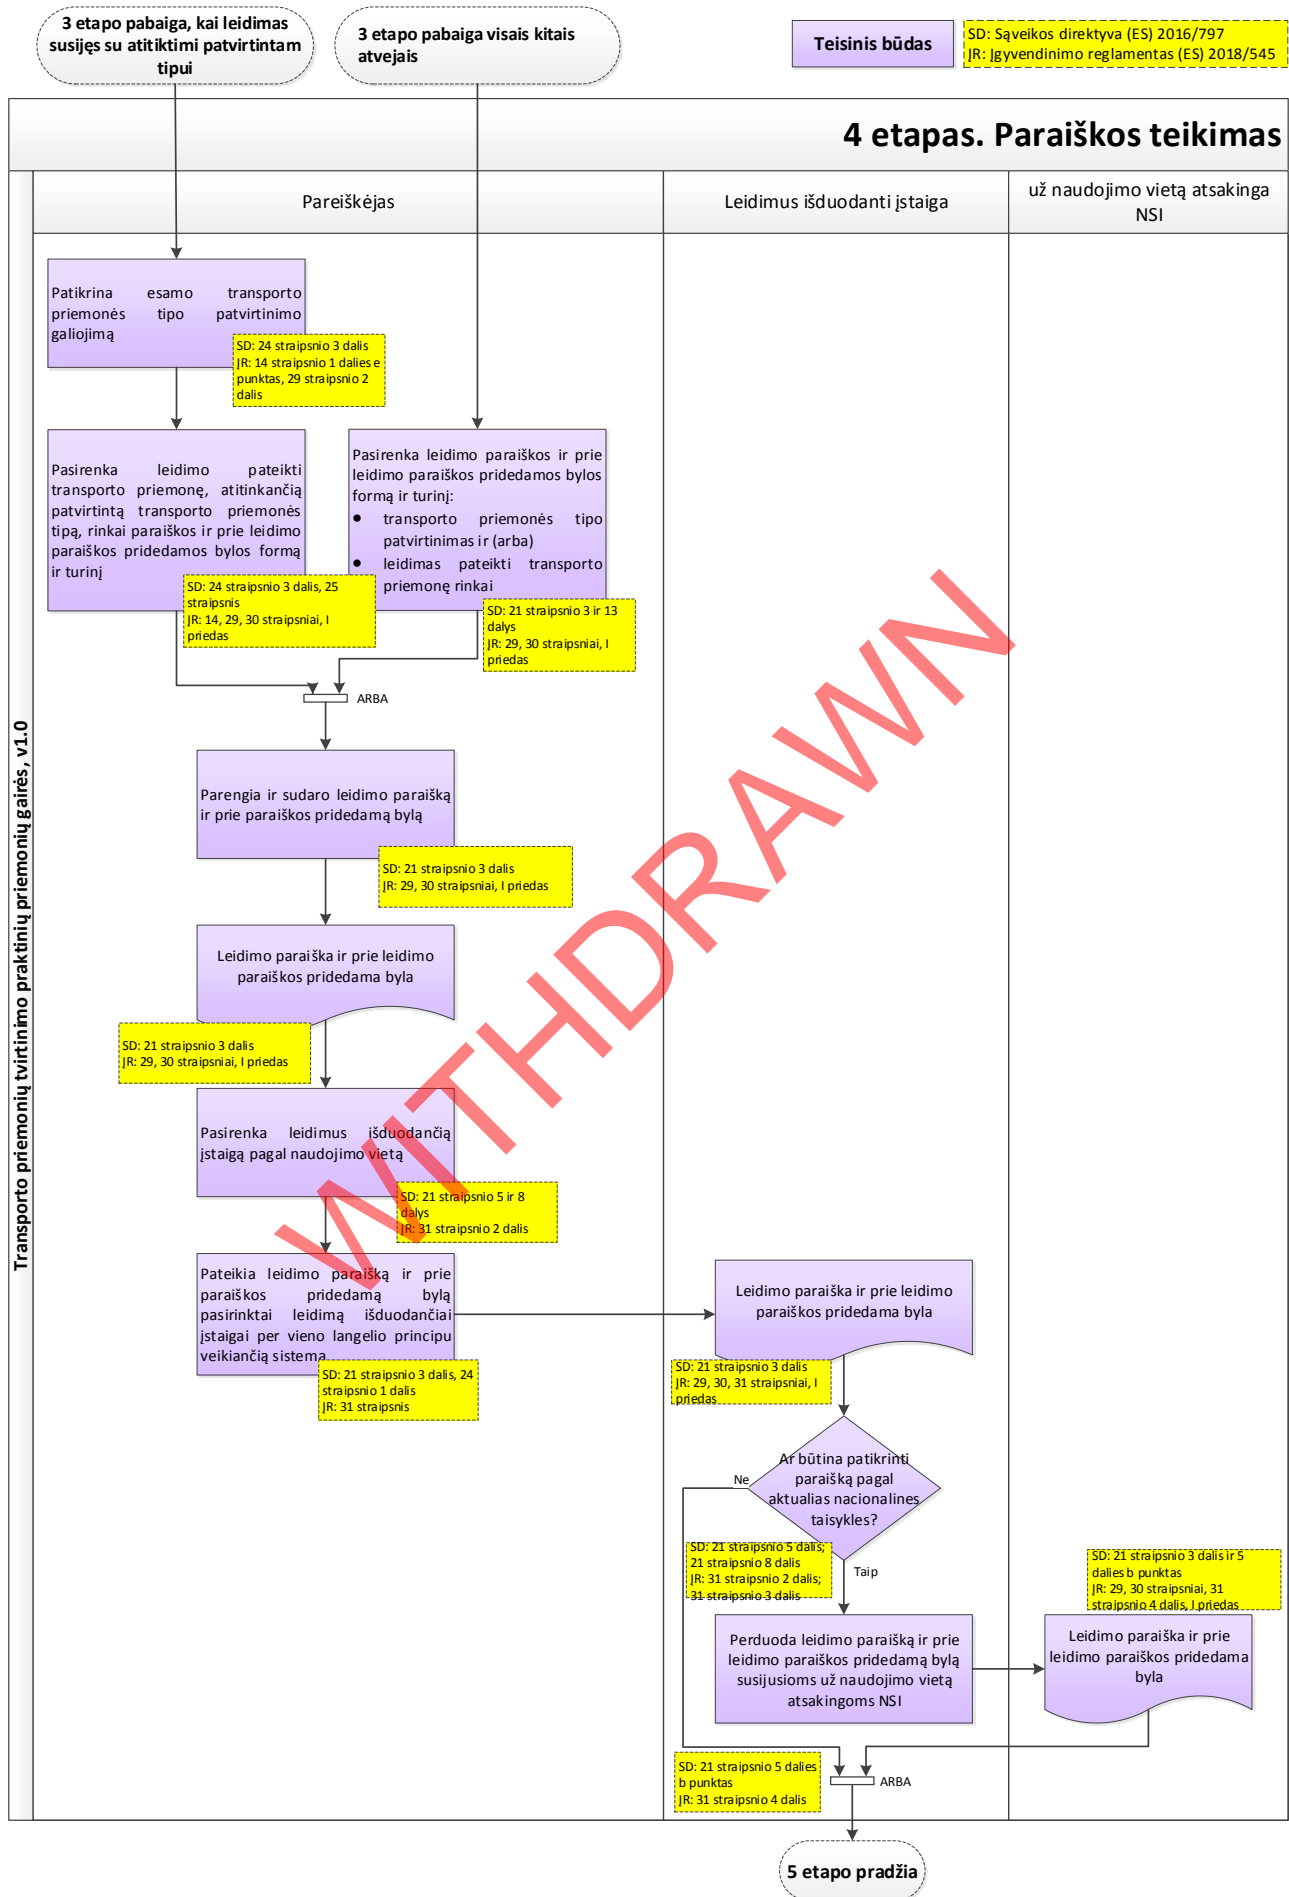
3 etapo pabaiga, kai leidimas susijęs su atitiktimi patvirtintam tipui

3 etapo pabaiga visais kitais atvejais

Teisinis būdas

SD: Sąveikos direktyva (ES) 2016/797
ĮR: Įgyvendinimo reglamentas (ES) 2018/545

4 etapas. Paraiškos teikimas

Transporto priemonių tvirtinimo praktinių priemonių gairės, v1.0

Pareiškėjas

Leidimus išduodanti įstaiga

už naudojimo vietą atsakinga NSI

Patikrina esamo transporto priemonės tipo patvirtinimo galiojimą

SD: 24 straipsnio 3 dalis
ĮR: 14 straipsnio 1 dalies e punktas, 29 straipsnio 2 dalis

Pasirenka leidimo pateikti transporto priemonę, atitinkančią patvirtintą transporto priemonės tipą, rinkai paraiškos ir prie leidimo paraiškos pridedamos bylos formą ir turinį

SD: 24 straipsnio 3 dalis, 25 straipsnis
ĮR: 14, 29, 30 straipsniai, I priedas

Pasirenka leidimo paraiškos ir prie leidimo paraiškos pridedamos bylos formą ir turinį:
• transporto priemonės tipo patvirtinimas ir (arba)
• leidimas pateikti transporto priemonę rinkai

SD: 21 straipsnio 3 ir 13 dalys
ĮR: 29, 30 straipsniai, I priedas

ARBA

Parengia ir sudaro leidimo paraišką ir prie paraiškos pridedamą bylą

SD: 21 straipsnio 3 dalis
ĮR: 29, 30 straipsniai, I priedas

Leidimo paraiška ir prie leidimo paraiškos pridedama byla

SD: 21 straipsnio 3 dalis
ĮR: 29, 30 straipsniai, I priedas

Pasirenka leidimus išduodančią įstaigą pagal naudojimo vietą

SD: 21 straipsnio 5 ir 8 dalys
ĮR: 31 straipsnio 2 dalis

Pateikia leidimo paraišką ir prie paraiškos pridedamą bylą pasirinktai leidimą išduodančiai įstaigai per vieno langelio principu veikiančią sistemą

SD: 21 straipsnio 3 dalis, 24 straipsnio 1 dalis
ĮR: 31 straipsnis

Leidimo paraiška ir prie leidimo paraiškos pridedama byla

SD: 21 straipsnio 3 dalis
ĮR: 29, 30, 31 straipsniai, I priedas

Ar būtina patikrinti paraišką pagal aktualias nacionalines taisykles?

Ne

Taip

SD: 21 straipsnio 5 dalis; 21 straipsnio 8 dalis
ĮR: 31 straipsnio 2 dalis; 31 straipsnio 3 dalis

Perduoda leidimo paraišką ir prie leidimo paraiškos pridedamą bylą susijusioms už naudojimo vietą atsakingoms NSI

SD: 21 straipsnio 3 dalis ir 5 dalies b punktas
ĮR: 29, 30 straipsniai, 31 straipsnio 4 dalis, I priedas

Leidimo paraiška ir prie leidimo paraiškos pridedama byla

SD: 21 straipsnio 5 dalies b punktas
ĮR: 31 straipsnio 4 dalis

ARBA

5 etapo pradžia

WITHDRAWN